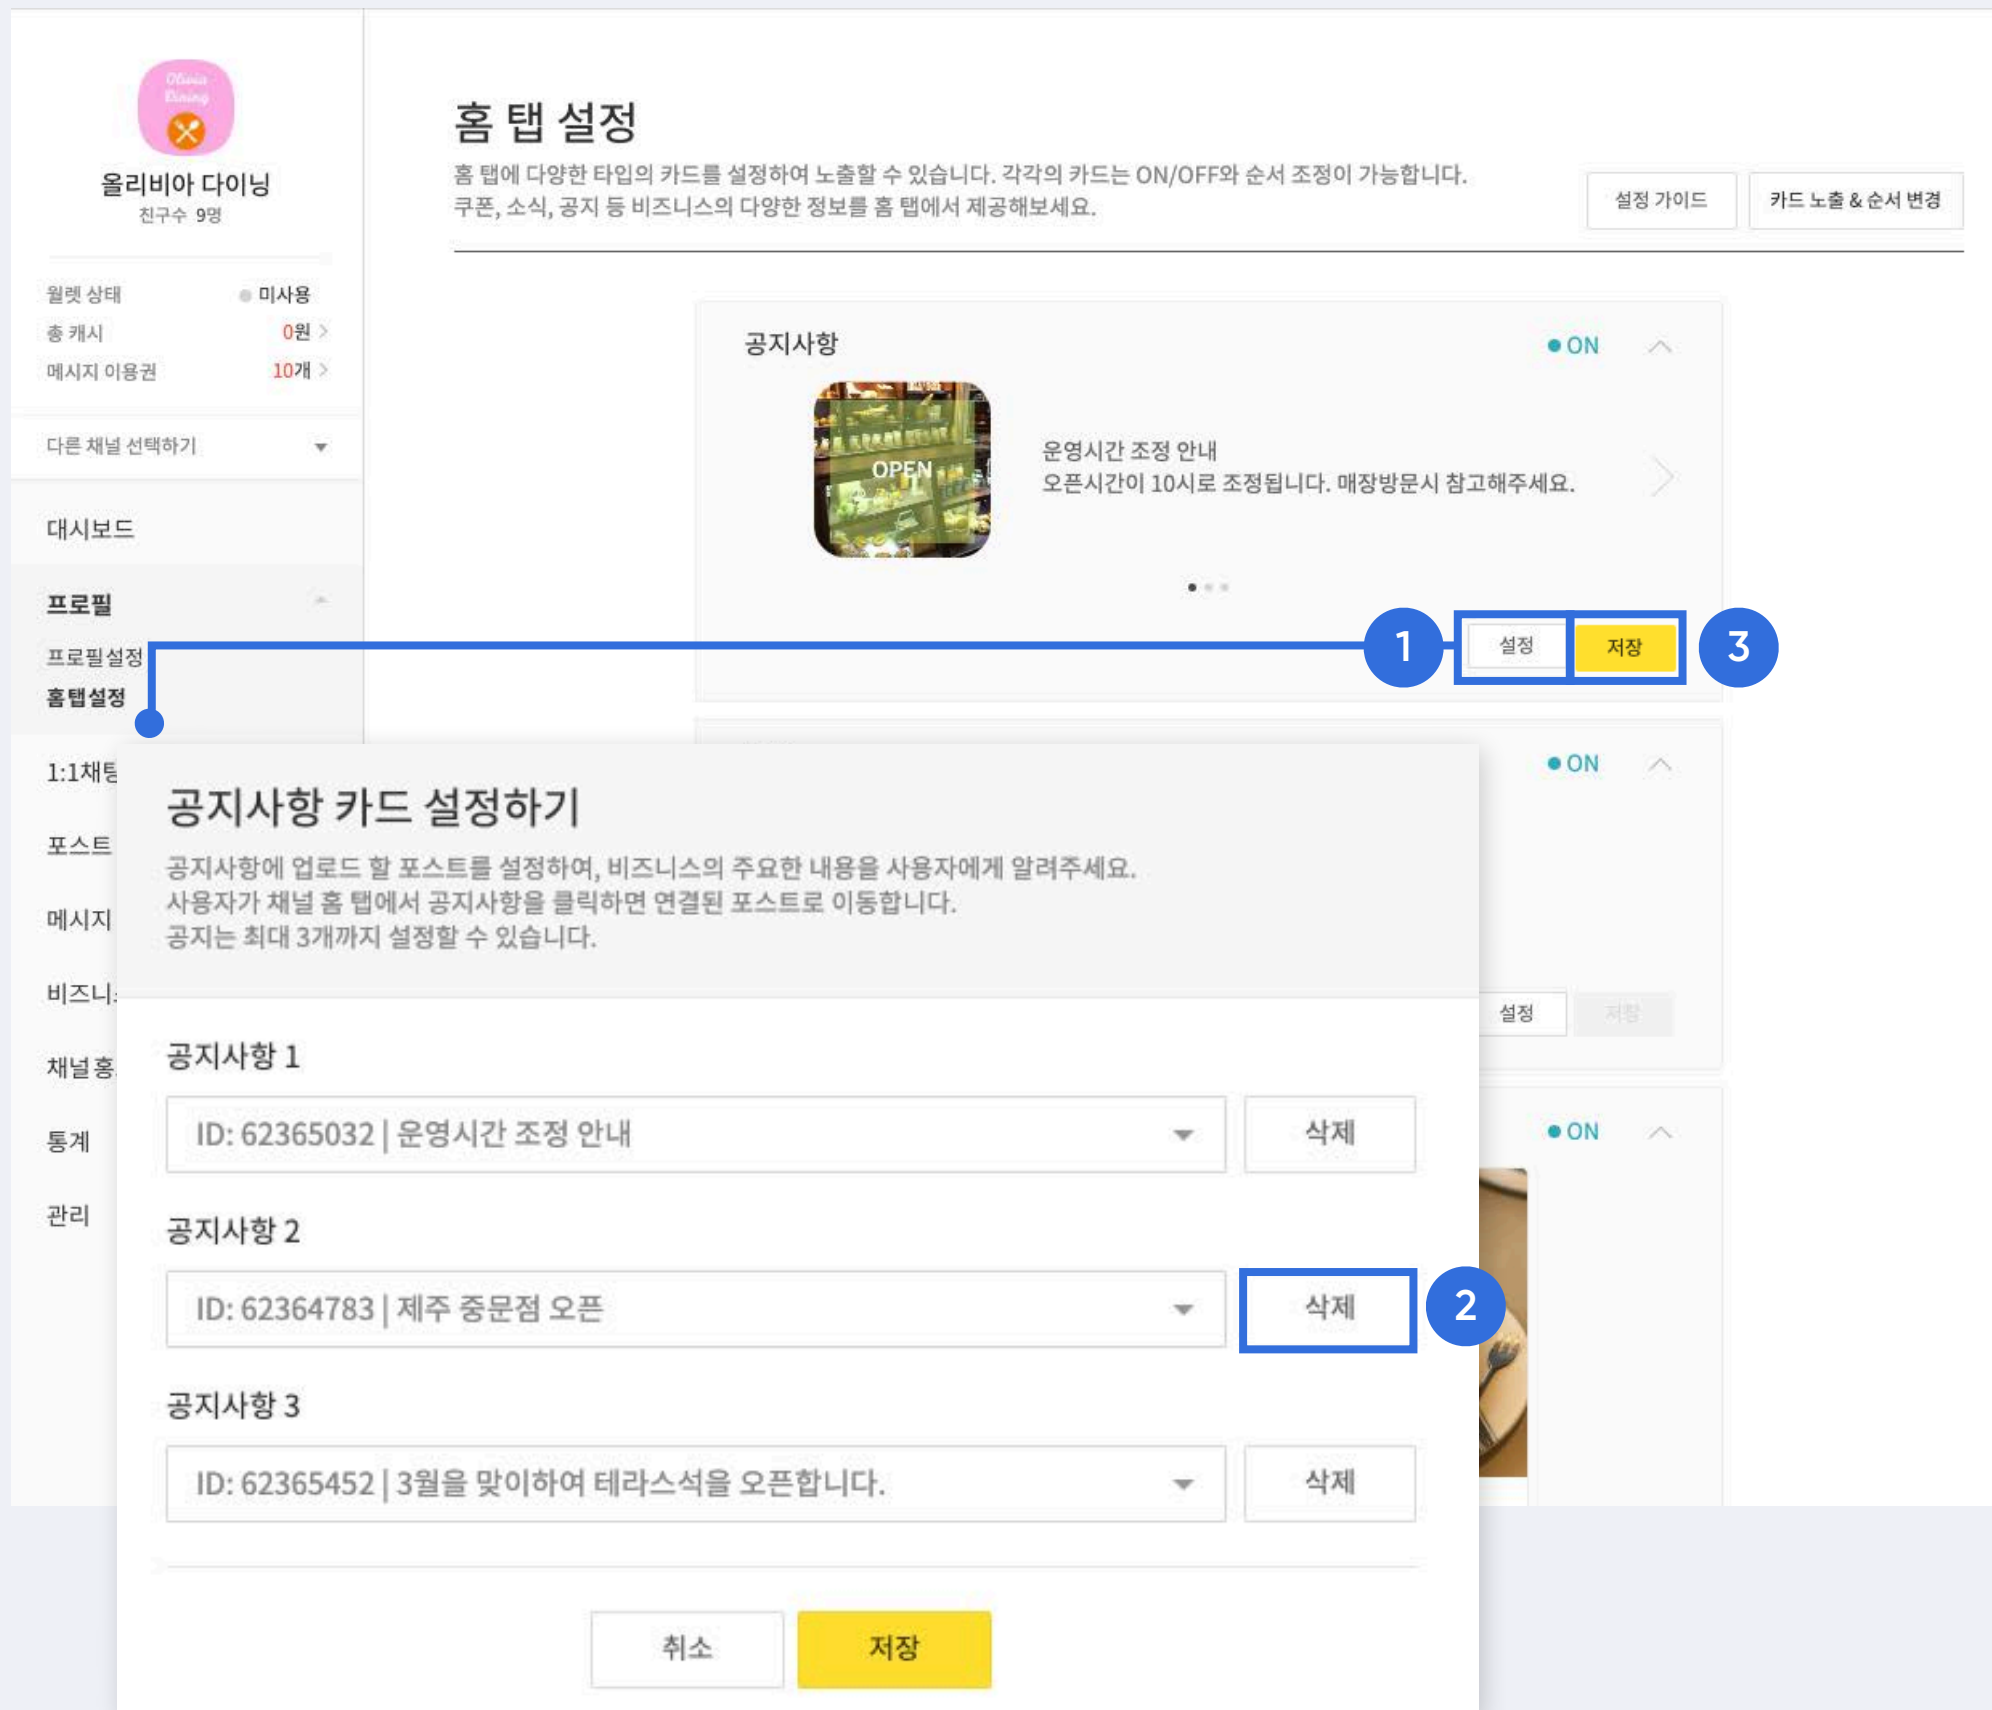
Olivia Dining

올리비아 다이닝
친구수 9명

월렛 상태 미사용
총 캐시 0원 >
메시지 이용권 10개 >

다른 채널 선택하기

대시보드

프로필
프로필설정
홈탭설정

1:1채팅
포스트
메시지
비즈니
채널 홍
통계
관리

홈 탭 설정
홈 탭에 다양한 타입의 카드를 설정하여 노출할 수 있습니다. 각각의 카드는 ON/OFF와 순서 조정이 가능합니다.
쿠폰, 소식, 공지 등 비즈니스의 다양한 정보를 홈 탭에서 제공해보세요.

설정 가이드
카드 노출 & 순서 변경

공지사항
ON

OPEN

운영시간 조정 안내
오픈시간이 10시로 조정됩니다. 매장방문시 참고해주세요.

1
설정
저장
3

ON
설정
저장
ON

공지사항 카드 설정하기
공지사항에 업로드 할 포스트를 설정하여, 비즈니스의 주요한 내용을 사용자에게 알려주세요.
사용자가 채널 홈 탭에서 공지사항을 클릭하면 연결된 포스트로 이동합니다.
공지는 최대 3개까지 설정할 수 있습니다.

공지사항 1
ID: 62365032 | 운영시간 조정 안내
삭제

공지사항 2
ID: 62364783 | 제주 중문점 오픈
삭제
2

공지사항 3
ID: 62365452 | 3월을 맞이하여 테라스석을 오픈합니다.
삭제

취소
저장